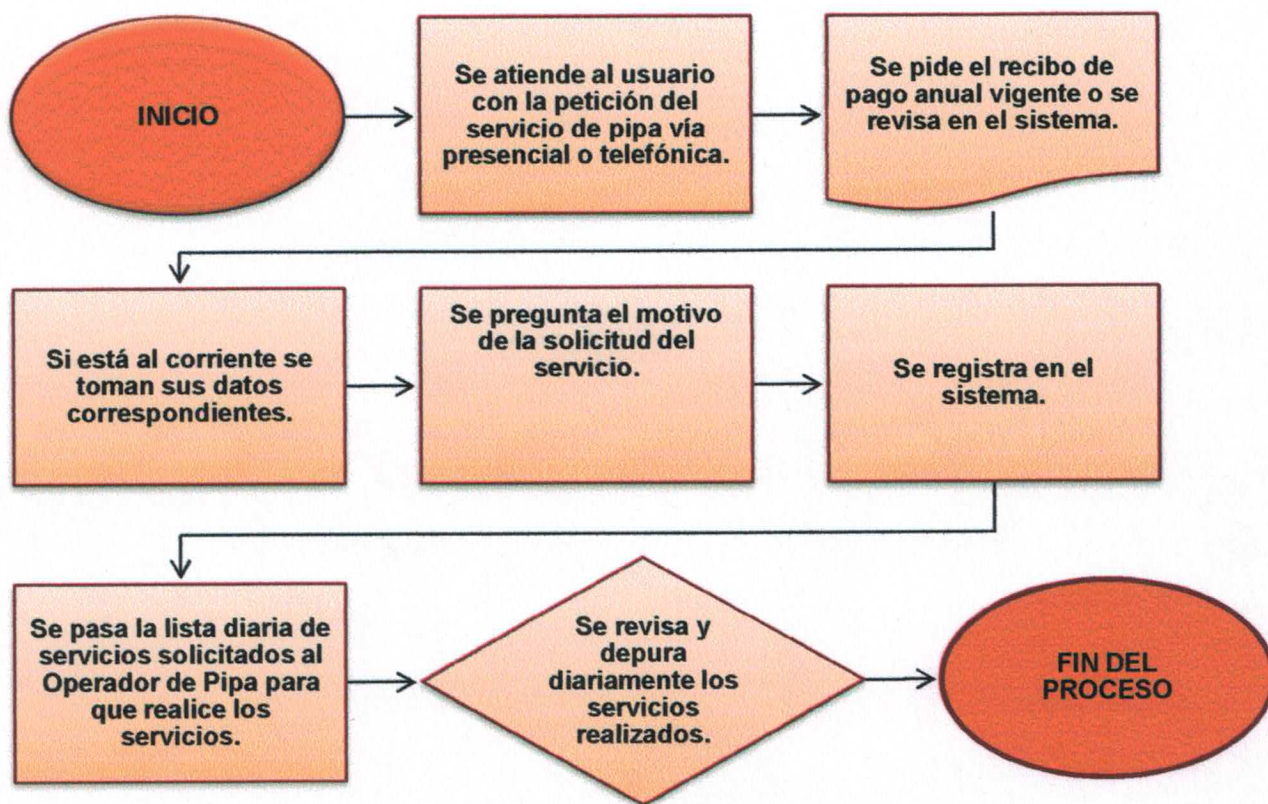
INICIO

Se atiende al usuario con la petición del servicio de pipa vía presencial o telefónica.

Se pide el recibo de pago anual vigente o se revisa en el sistema.

Si está al corriente se toman sus datos correspondientes.

Se pregunta el motivo de la solicitud del servicio.

Se registra en el sistema.

Se pasa la lista diaria de servicios solicitados al Operador de Pipa para que realice los servicios.

Se revisa y depura diariamente los servicios realizados.

FIN DEL PROCESO